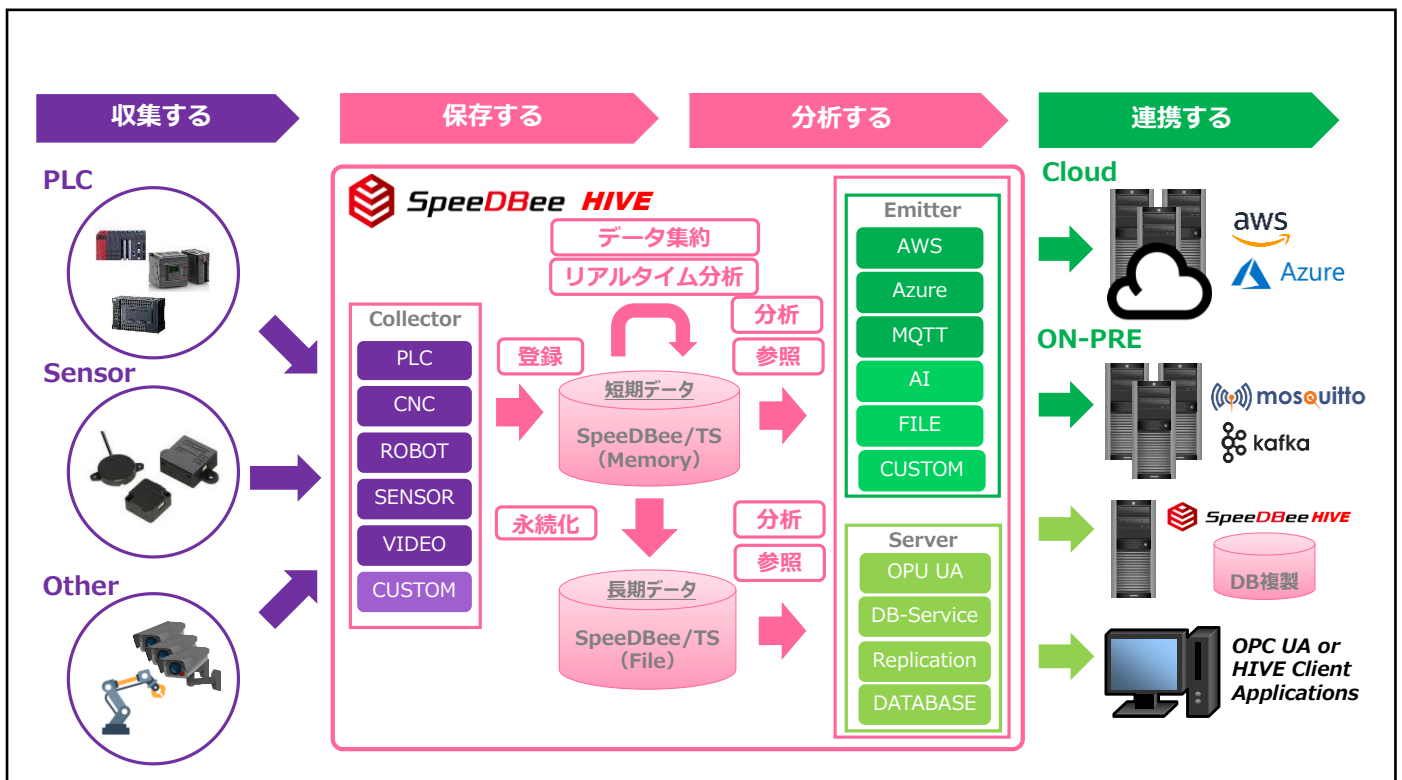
収集する

保存する

分析する

連携する

PLC

Sensor

Other

SpeeDBee HIVE

データ集約

リアルタイム分析

Collector

PLC

CNC

ROBOT

SENSOR

VIDEO

CUSTOM

登録

分析

参照

短期データ

SpeeDBee/TS
(Memory)

永続化

分析

参照

長期データ

SpeeDBee/TS
(File)

Emitter

AWS

Azure

MQTT

AI

FILE

CUSTOM

Server

OPU UA

DB-Service

Replication

DATABASE

Cloud

aws

Azure

ON-PRE

mosquitto

kafka

SpeeDBee HIVE

DB複製

OPC UA or HIVE Client Applications